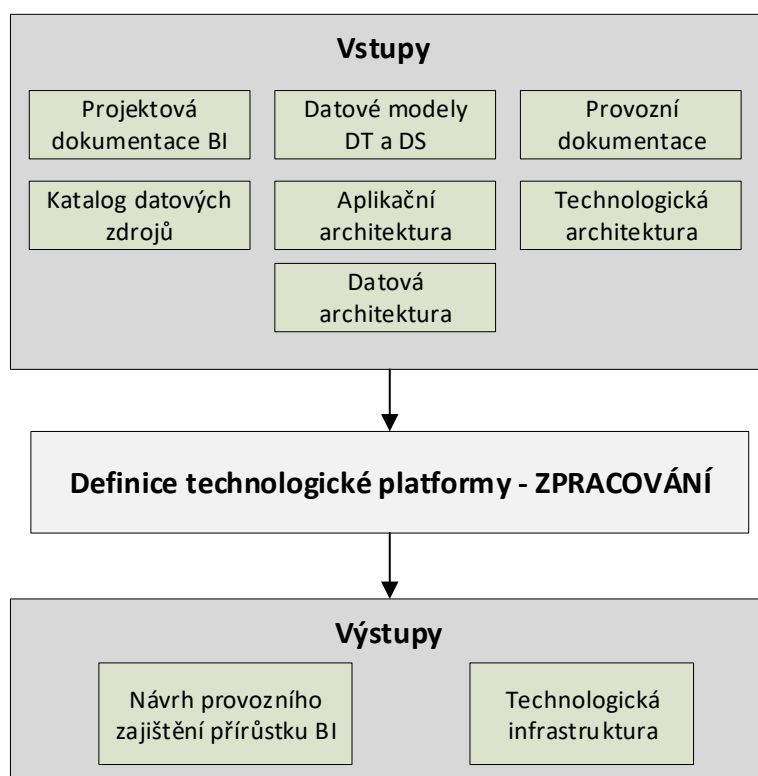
Vstupy

Projektová dokumentace BI

Datové modely DT a DS

Provozní dokumentace

Katalog datových zdrojů

Aplikační architektura

Technologická architektura

Datová architektura

Definice technologické platformy - ZPRACOVÁNÍ

Výstupy

Návrh provozního zajištění přírůstku BI

Technologická infrastruktura